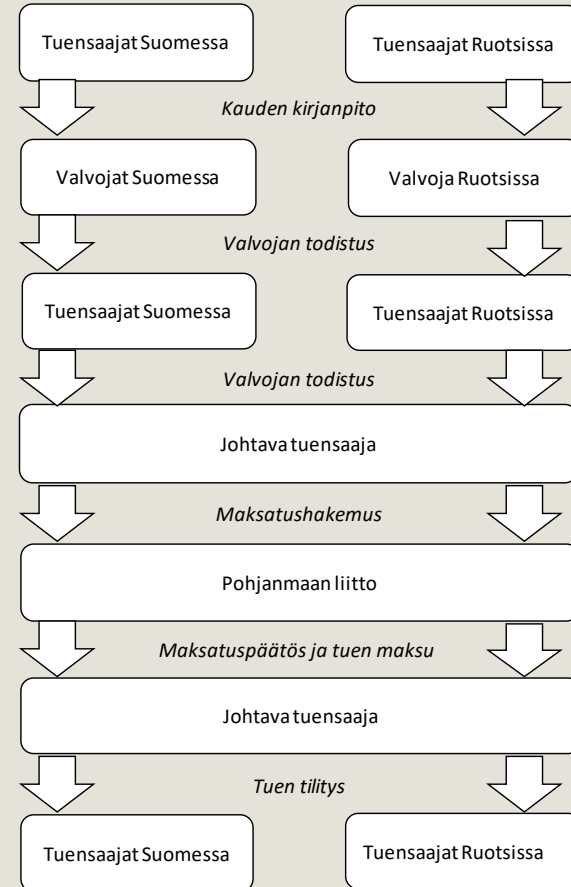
Tuensaajat Suomessa

Tuensaajat Ruotsissa

Kauden kirjanpito

Valvojat Suomessa

Valvoja Ruotsissa

Valvojan todistus

Tuensaajat Suomessa

Tuensaajat Ruotsissa

Valvojan todistus

Johtava tuensaaja

Maksatushakemus

Pohjanmaan liitto

Maksatuspäätös ja tuen maksu

Johtava tuensaaja

Tuen tilitys

Tuensaajat Suomessa

Tuensaajat Ruotsissa